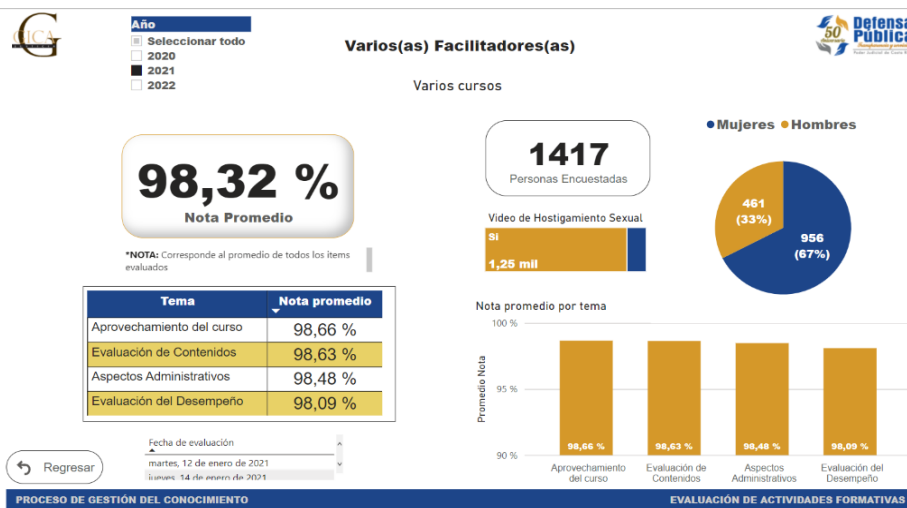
CICA

Año
Seleccionar todo
2020
2021
2022

Varios(as) Facilitadores(as)

Varios cursos

Defensa Pública 50 Aniversario

98,32 %
Nota Promedio

*NOTA: Corresponde al promedio de todos los ítems evaluados

| Tema | Nota promedio |
|---|---|
| Aprovechamiento del curso | 98,66 % |
| Evaluación de Contenidos | 98,63 % |
| Aspectos Administrativos | 98,48 % |
| Evaluación del Desempeño | 98,09 % |

1417
Personas Encuestadas

Video de Hostigamiento Sexual
Sí
1,25 mil

Mujeres Hombres
461 (33%)
956 (67%)

Nota promedio por tema
100 %
95 %
90 %
Promedio Nota
98,66 %
98,63 %
98,48 %
98,09 %
Aprovechamiento del curso
Evaluación de Contenidos
Aspectos Administrativos
Evaluación del Desempeño

Fecha de evaluación
martes, 12 de enero de 2021
jueves, 14 de enero de 2021

Regresar

PROCESO DE GESTIÓN DEL CONOCIMIENTO
EVALUACIÓN DE ACTIVIDADES FORMATIVAS